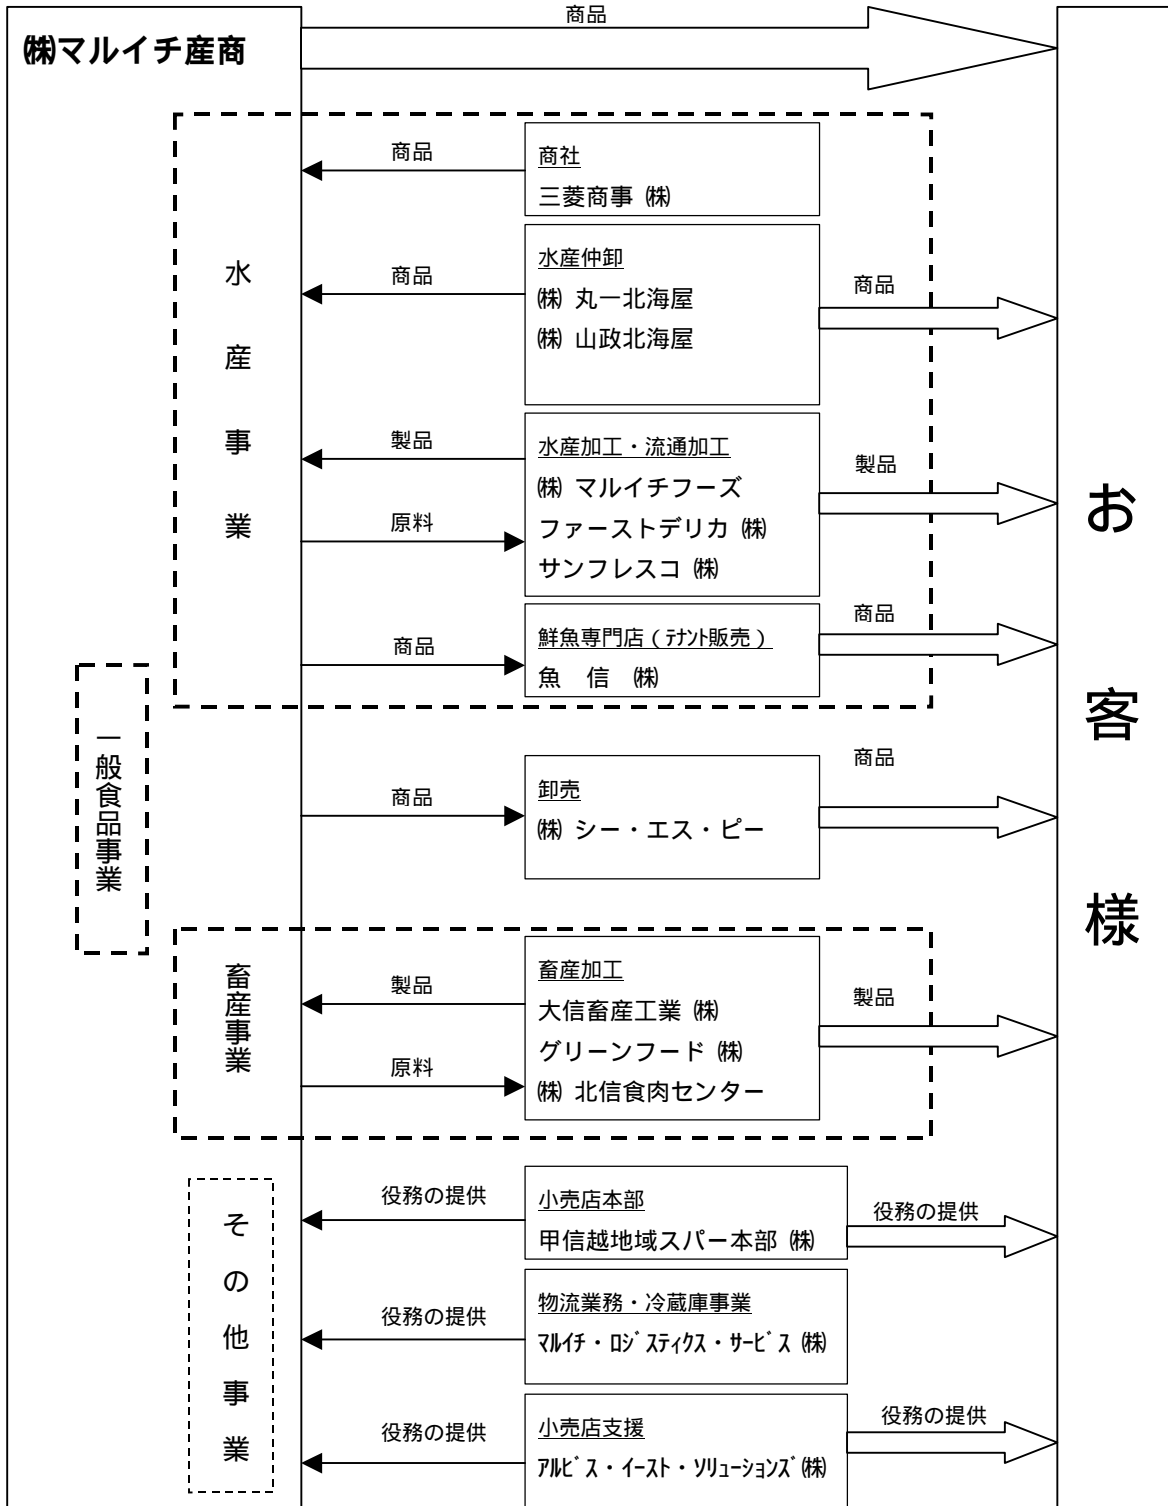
㈱マルイチ産商

商品

水産事業

商品

商社
三菱商事 ㈱

商品

水産仲卸
㈱ 丸一北海屋
㈱ 山政北海屋

商品

製品

水産加工・流通加工
㈱ マルイチフーズ
ファーストデリカ ㈱
サンフレスコ ㈱

製品

原料

商品

鮮魚専門店（ﾃﾅﾝﾄ販売）
魚　信　㈱

商品

一般食品事業

商品

卸売
㈱ シー・エス・ピー

商品

畜産事業

製品

畜産加工
大信畜産工業 ㈱
グリーンフード ㈱
㈱ 北信食肉センター

製品

原料

その他事業

役務の提供

小売店本部
甲信越地域スパー本部 ㈱

役務の提供

役務の提供

物流業務・冷蔵庫事業
ﾏﾙｲﾁ・ﾛｼﾞｽﾃｨｸｽ・ｻｰﾋﾞｽ ㈱

役務の提供

小売店支援
ｱﾙﾋﾞｽ・ｲｰｽﾄ・ｿﾘｭｰｼｮﾝｽﾞ ㈱

役務の提供

お客様